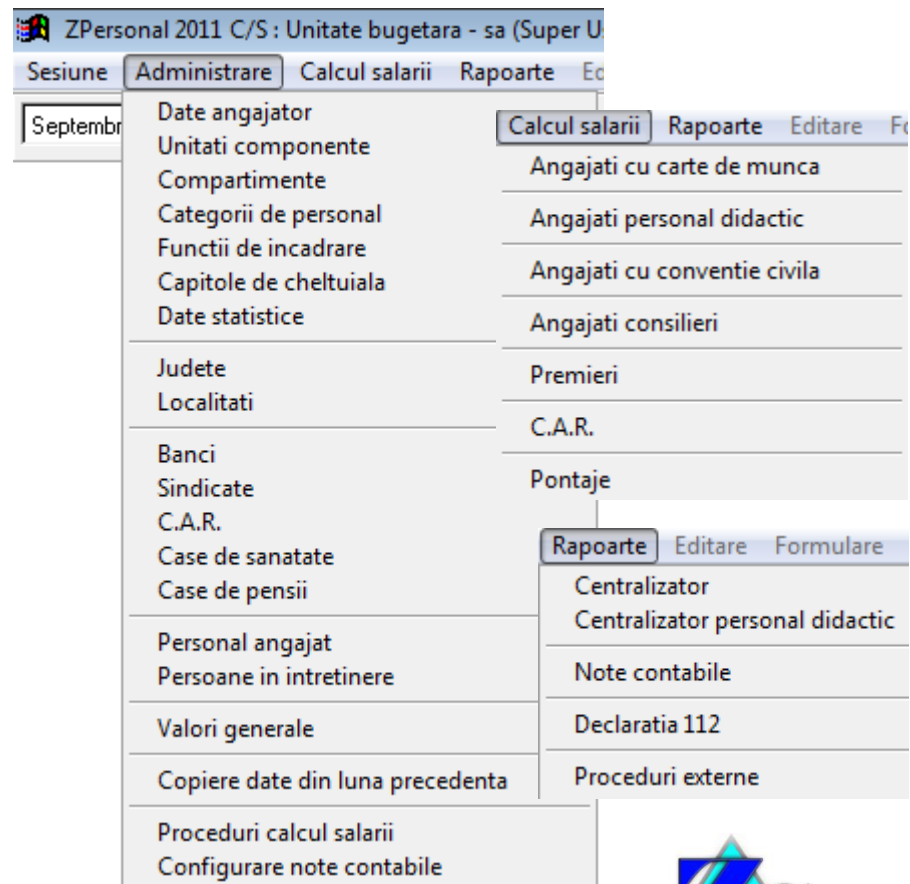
ZPersonal 2011 C/S : Unitate bugetara - sa (Super U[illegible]

Sesiune | Administrare | Calcul salarii | Rapoarte | E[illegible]

Septembr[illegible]

Date angajator
Unitati componente
Compartimente
Categorii de personal
Functii de incadrare
Capitole de cheltuiala
Date statistice

Judete
Localitati

Banci
Sindicate
C.A.R.
Case de sanatate
Case de pensii

Personal angajat
Persoane in intretinere

Valori generale

Copiere date din luna precedenta

Proceduri calcul salarii
Configurare note contabile

Calcul salarii | Rapoarte | Editare | F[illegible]

Angajati cu carte de munca

Angajati personal didactic

Angajati cu conventie civila

Angajati consilieri

Premieri

C.A.R.

Pontaje

Rapoarte | Editare | Formulare

Centralizator
Centralizator personal didactic

Note contabile

Declaratia 112

Proceduri externe